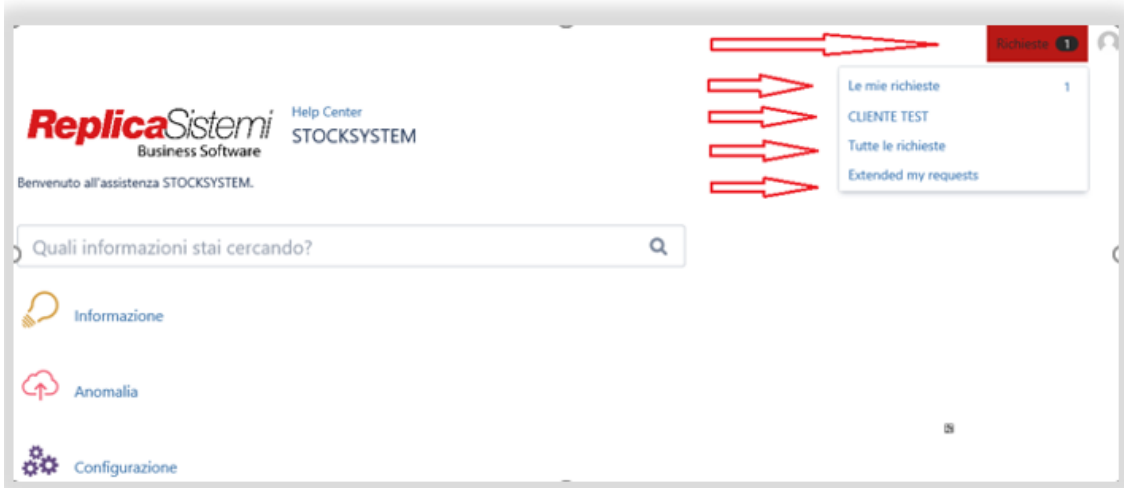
Richieste 1

Le mie richieste 1

CLIENTE TEST

Tutte le richieste

Extended my requests

ReplicaSistemi
Business Software

Help Center
STOCKSYSTEM

Benvenuto all'assistenza STOCKSYSTEM.

Quali informazioni stai cercando?

Informazione

Anomalia

Configurazione